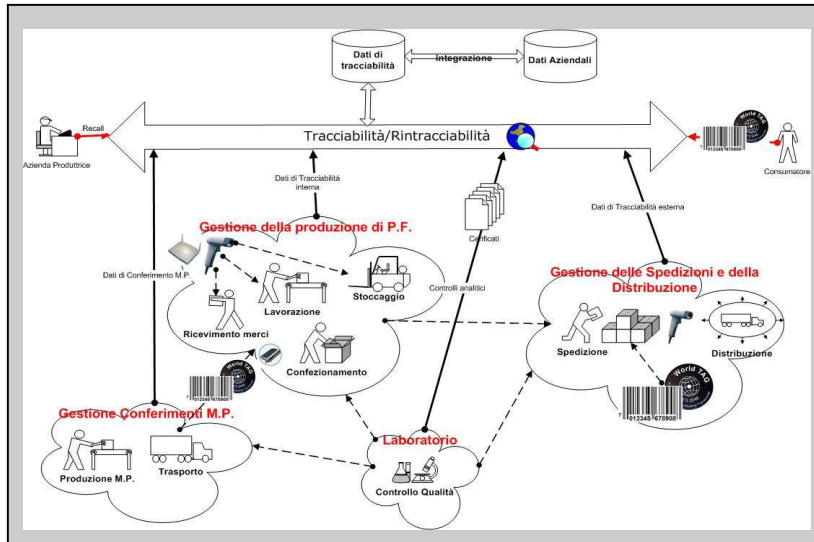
Dati di tracciabilità

Integrazione

Dati Aziendali

Recall

Azienda Produttrice

Tracciabilità/Rintracciabilità

World TAG

012345 678900

Consumatore

Dati di Tracciabilità interna

Certificati

Dati di Tracciabilità esterna

Gestione della produzione di P.F.

Dati di Conferimento M.P.

Stoccaggio

Lavorazione

Controlli analitici

Gestione delle Spedizioni e della Distribuzione

Ricevimento merci

Confezionamento

Spedizione

Distribuzione

World TAG

012345 678900

World TAG

012345 678900

Gestione Conferimenti M.P.

Laboratorio

Trasporto

Produzione M.P.

Controllo Qualità